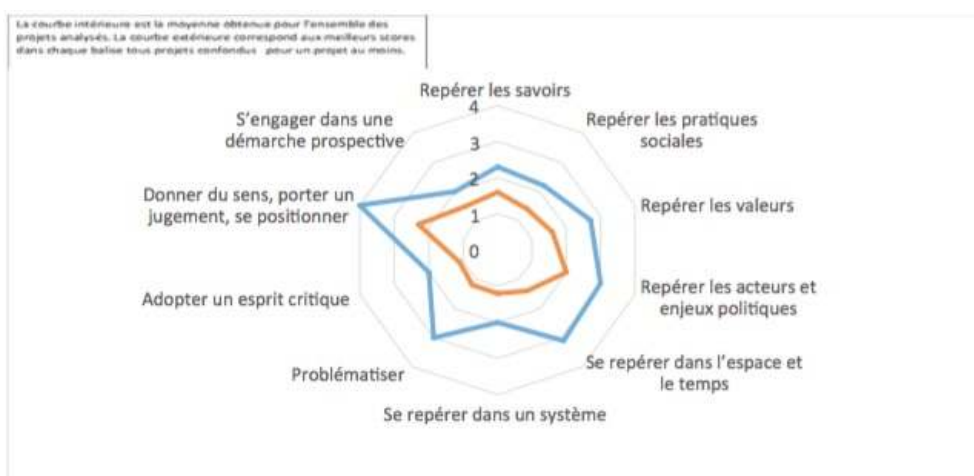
La courbe intérieure est la moyenne obtenue pour l'ensemble des projets analysés. La courbe extérieure correspond aux meilleurs scores dans chaque balise tous projets confondus pour un projet au moins.

Repérer les savoirs

4

3

2

1

0

Repérer les pratiques sociales

Repérer les valeurs

Repérer les acteurs et enjeux politiques

Se repérer dans l'espace et le temps

Se repérer dans un système

Problématiser

Adopter un esprit critique

Donner du sens, porter un jugement, se positionner

S'engager dans une démarche prospective